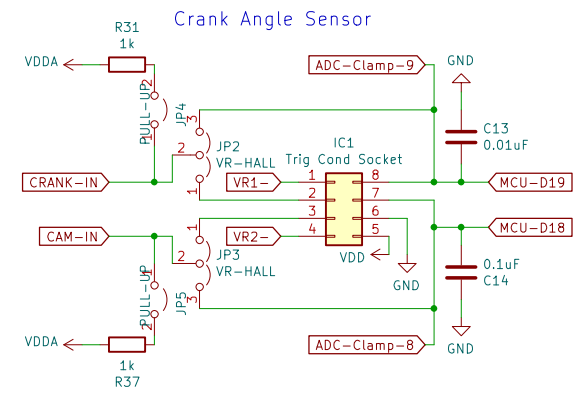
Crank Angle Sensor

R31
1k
VDDA
PULL-UP
JP4
3
2
1
JP2
VR-HALL
CRANK-IN

ADC-Clamp-9
GND
C13
0.01uF

IC1
Trig Cond Socket
VR1-
1
2
3
4
8
7
6
5
VR2-
VDD
GND
MCU-D19
MCU-D18

CAM-IN
1
2
3
JP3
VR-HALL
PULL-UP
JP5
VDDA
1k
R37

0.1uF
C14
ADC-Clamp-8
GND